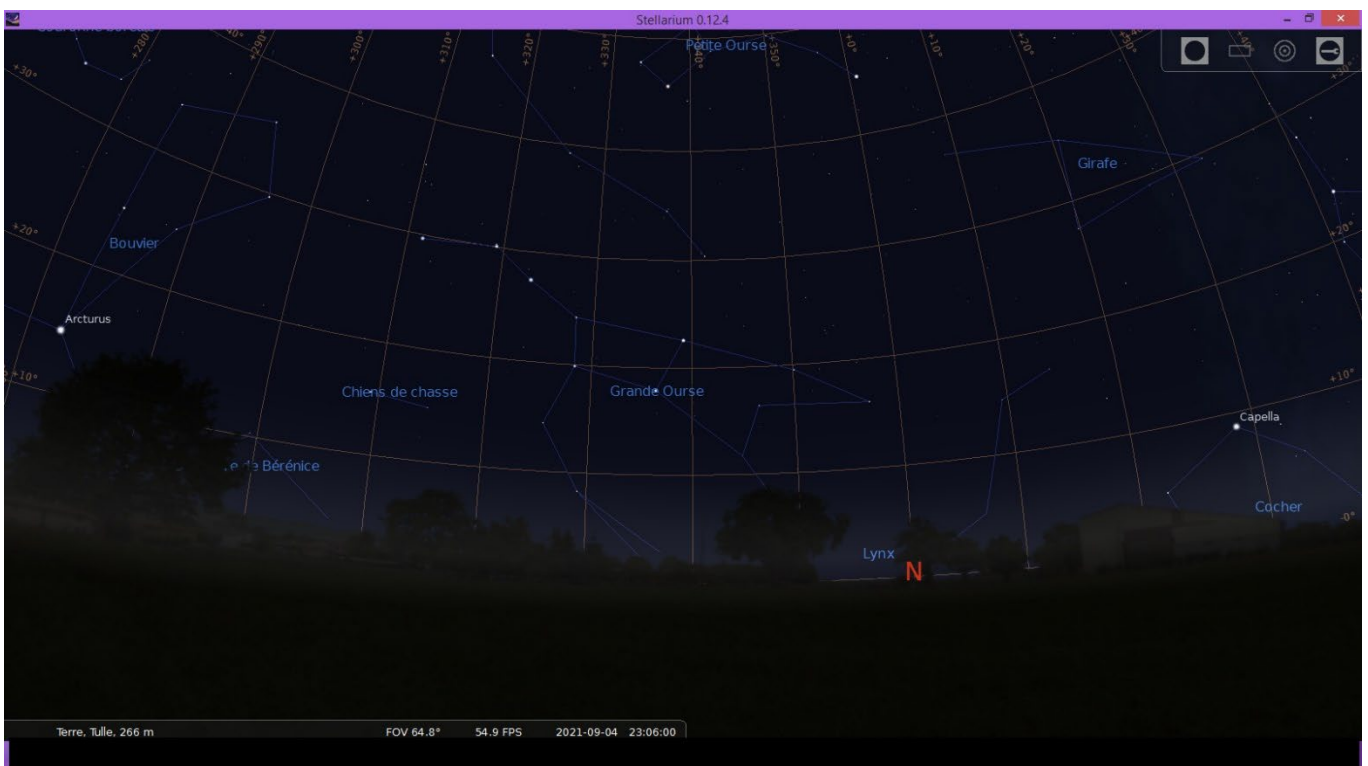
Stellarium 0.12.4

+280° +290° +300° +310° +320° +330° +340° +350° +0° +10° +20°

+30°

Petite Ourse

Girafe

+20°

+20°

Bouvier

Arcturus

+10°

+10°

Chiens de chasse

Grande Ourse

Capella

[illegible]e de Bérénice

Cocher

-0°

Lynx

N

Terre, Tulle, 266 m FOV 64.8° 54.9 FPS 2021-09-04 23:06:00